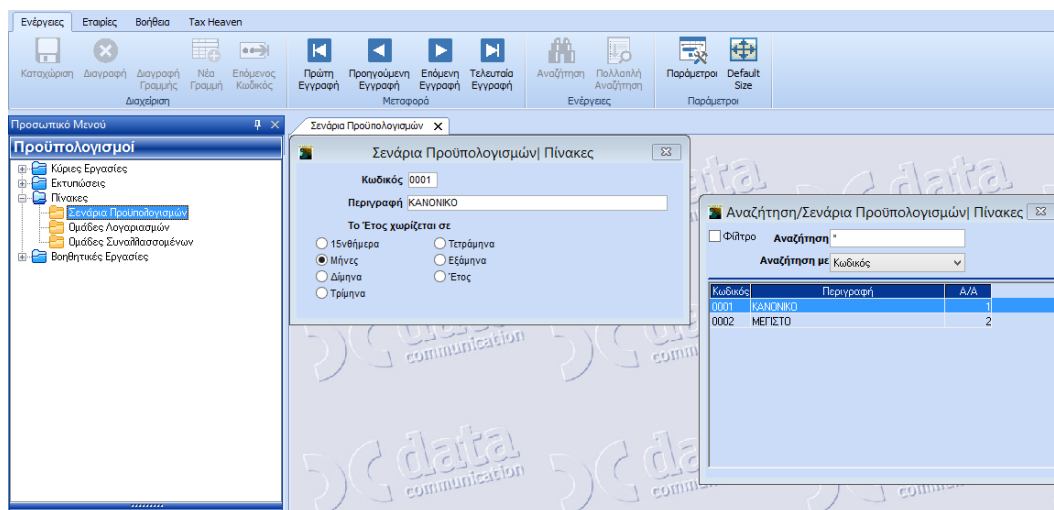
Ενέργειες Εταιρίες Βοήθεια Tax Heaven

Καταχώριση Διαγραφή Διαγραφή Γραμμής Νέα Γραμμή Επόμενος Κωδικός
Διαχείριση

Πρώτη Εγγραφή Προηγούμενη Εγγραφή Επόμενη Εγγραφή Τελευταία Εγγραφή
Μεταφορά

Αναζήτηση Πολλαπλή Αναζήτηση
Ενέργειες

Παράμετροι Default Size
Παράμετροι

Προσωπικό Μενού

Προϋπολογισμοί
Κύριες Εργασίες
Εκτυπώσεις
Πίνακες
Σενάρια Προϋπολογισμών
Ομάδες Λογαριασμών
Ομάδες Συναλλασσομένων
Βοηθητικές Εργασίες

Σενάρια Προϋπολογισμών ×

Σενάρια Προϋπολογισμών| Πίνακες

Κωδικός 0001
Περιγραφή ΚΑΝΟΝΙΚΟ

Το Έτος χωρίζεται σε
15νθήμερα
Μήνες
Δίμηνα
Τρίμηνα
Τετράμηνα
Εξάμηνα
Έτος

data communication

Αναζήτηση/Σενάρια Προϋπολογισμών| Πίνακες

Φίλτρο
Αναζήτηση *
Αναζήτηση με Κωδικός

| Κωδικός | Περιγραφή | Α/Α |
|---|---|---|
| 0001 | ΚΑΝΟΝΙΚΟ | 1 |
| 0002 | ΜΕΓΙΣΤΟ | 2 |